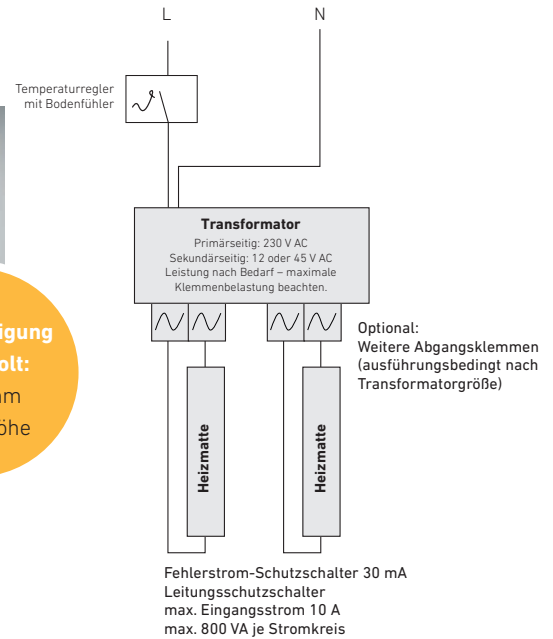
L

N

Temperaturregler mit Bodenfühler

igung

olt:

m

öhe

Transformator
Primärseitig: 230 V AC
Sekundärseitig: 12 oder 45 V AC
Leistung nach Bedarf – maximale Klemmenbelastung beachten.

Optional:
Weitere Abgangsklemmen (ausführungsbedingt nach Transformatorgröße)

Heizmatte

Heizmatte

Fehlerstrom-Schutzschalter 30 mA
Leitungsschutzschalter
max. Eingangsstrom 10 A
max. 800 VA je Stromkreis